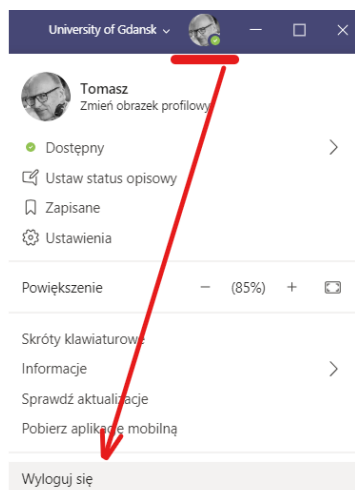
University of Gdansk

Tomasz
Zmień obrazek profilowy

Dostępny
Ustaw status opisowy
Zapisane
Ustawienia

Powiększenie − (85%) +

Skróty klawiaturowe
Informacje
Sprawdź aktualizacje
Pobierz aplikację mobilną

Wyloguj się